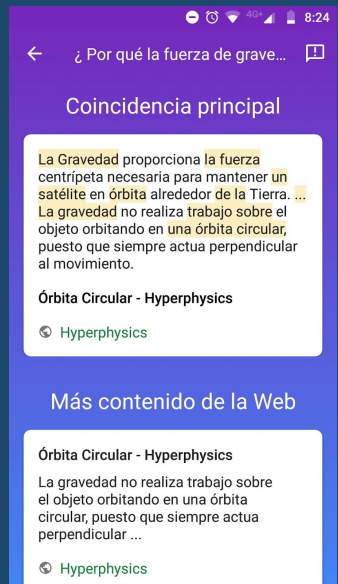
4G+ 8:24

¿ Por qué la fuerza de grave...

Coincidencia principal

La Gravedad proporciona la fuerza centrípeta necesaria para mantener un satélite en órbita alrededor de la Tierra. ... La gravedad no realiza trabajo sobre el objeto orbitando en una órbita circular, puesto que siempre actua perpendicular al movimiento.

Órbita Circular - Hyperphysics

Hyperphysics

Más contenido de la Web

Órbita Circular - Hyperphysics

La gravedad no realiza trabajo sobre el objeto orbitando en una órbita circular, puesto que siempre actua perpendicular ...

Hyperphysics